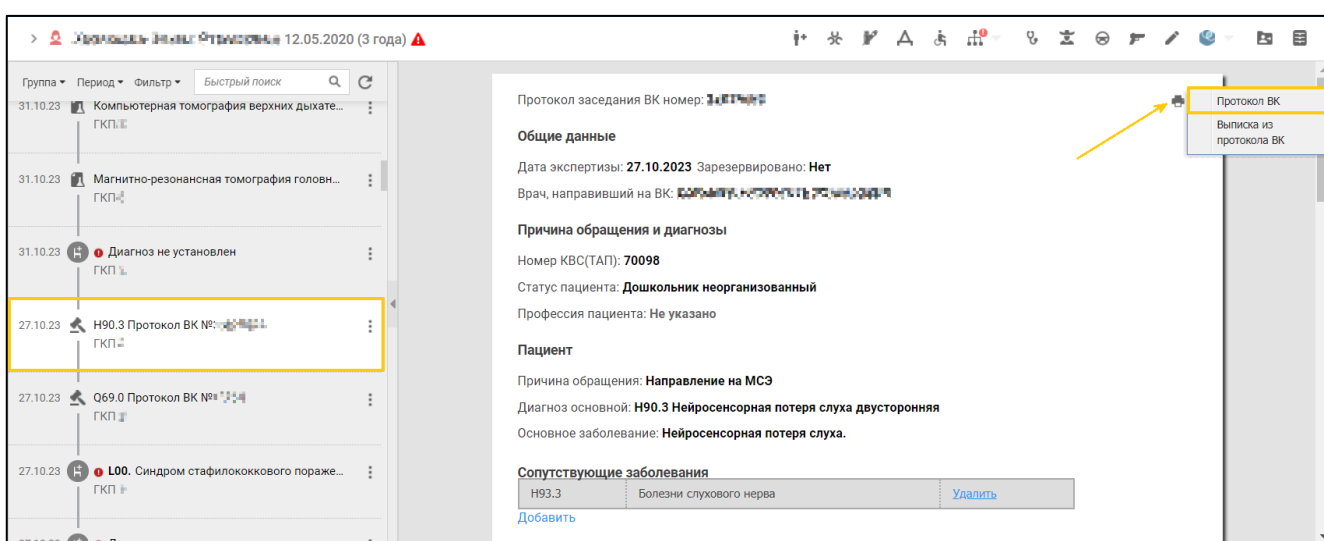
> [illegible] 12.05.2020 (3 года)

Группа ▾ Период ▾ Фильтр ▾ Быстрый поиск

31.10.23 Компьютерная томография верхних дыхате...
ГКП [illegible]

31.10.23 Магнитно-резонансная томография головн...
ГКП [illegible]

31.10.23 Диагноз не установлен
ГКП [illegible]

27.10.23 H90.3 Протокол ВК №: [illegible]
ГКП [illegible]

27.10.23 Q69.0 Протокол ВК № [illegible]
ГКП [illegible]

27.10.23 L00. Синдром стафилококкового пораже...
ГКП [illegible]

Протокол заседания ВК номер: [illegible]

Протокол ВК
Выписка из протокола ВК

Общие данные

Дата экспертизы: 27.10.2023 Зарезервировано: Нет

Врач, направивший на ВК: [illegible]

Причина обращения и диагнозы

Номер КВС(ТАП): 70098

Статус пациента: Дошкольник неорганизованный

Профессия пациента: Не указано

Пациент

Причина обращения: Направление на МСЭ

Диагноз основной: H90.3 Нейросенсорная потеря слуха двусторонняя

Основное заболевание: Нейросенсорная потеря слуха.

Сопутствующие заболевания

| H93.3 | Болезни слухового нерва | Удалить |
|---|---|---|

Добавить